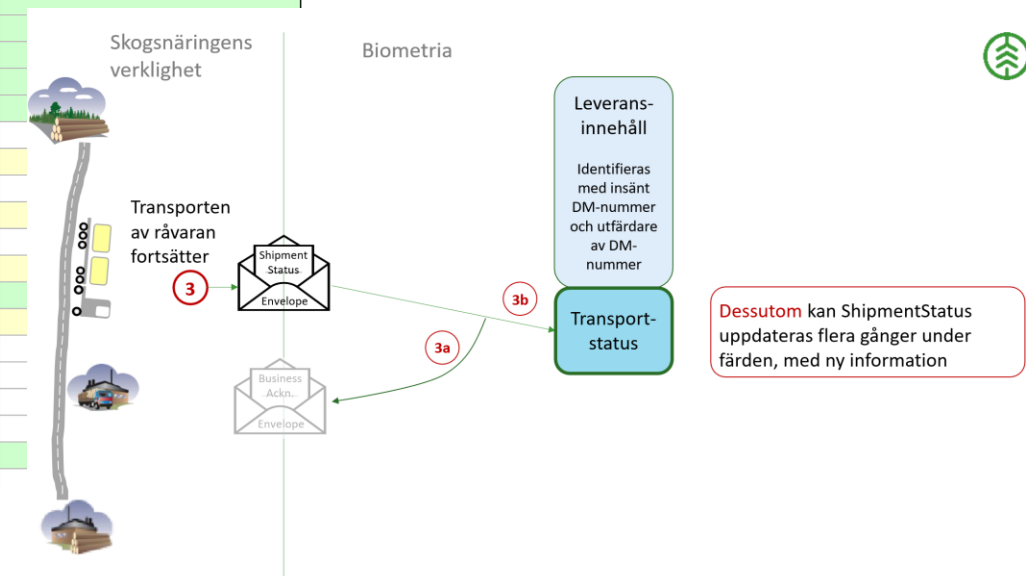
Skogsnäringens verklighet

Biometria

Leverans-innehåll

Identifieras med insänt DM-nummer och utfärdare av DM-nummer

Transporten av råvaran fortsätter

3

Shipment Status

Envelope

3b

Transport-status

Dessutom kan ShipmentStatus uppdateras flera gånger under färden, med ny information

3a

Business Ackn.

Envelope